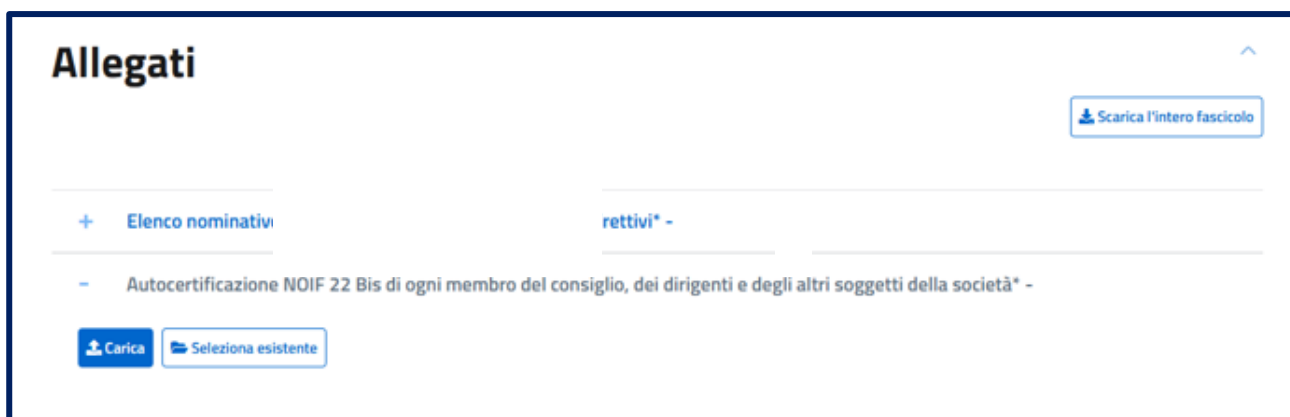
Allegati

Scarica l'intero fascicolo

+ Elenco nominativ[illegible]rettivi* -

– Autocertificazione NOIF 22 Bis di ogni membro del consiglio, dei dirigenti e degli altri soggetti della società* -

Carica Seleziona esistente